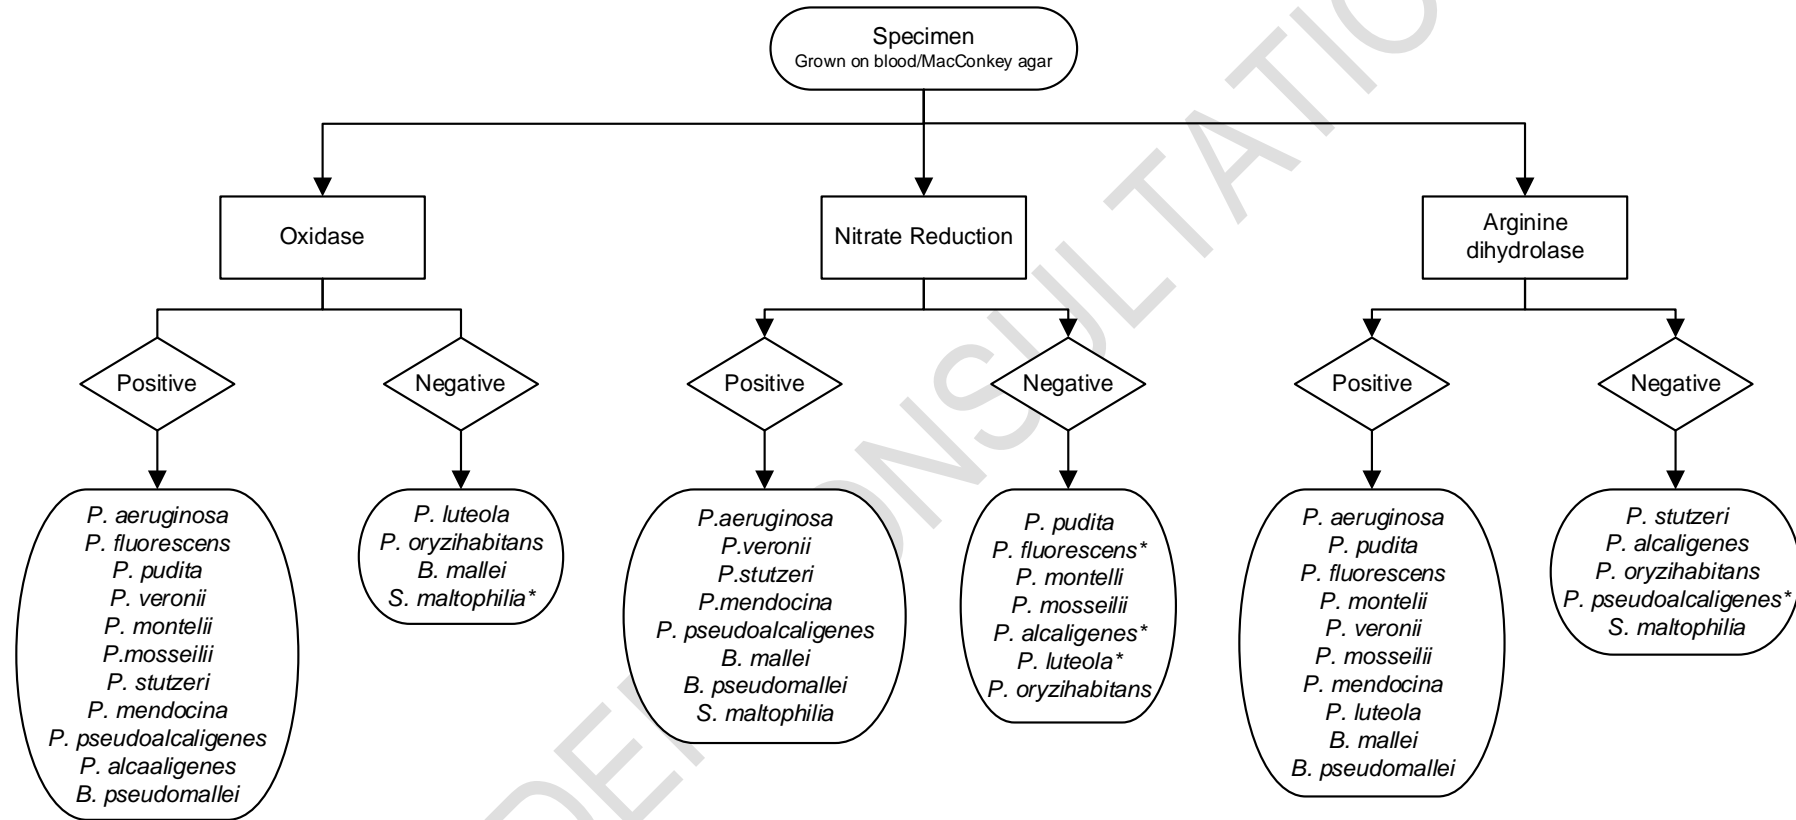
Specimen
Grown on blood/MacConkey agar

Oxidase

Positive

P. aeruginosa
P. fluorescens
P. pudita
P. veronii
P. montelii
P.mosseilii
P. stutzeri
P. mendocina
P. pseudoalcaligenes
P. alcaaligenes
B. pseudomallei

Negative

P. luteola
P. oryzihabitans
B. mallei
S. maltophilia*

Nitrate Reduction

Positive

P.aeruginosa
P.veronii
P.stutzeri
P.mendocina
P. pseudoalcaligenes
B. mallei
B. pseudomallei
S. maltophilia

Negative

P. pudita
P. fluorescens*
P. montelli
P. mosseilii
P. alcaligenes*
P. luteola*
P. oryzihabitans

Arginine dihydrolase

Positive

P. aeruginosa
P. pudita
P. fluorescens
P. montelii
P. veronii
P. mosseilii
P. mendocina
P. luteola
B. mallei
B. pseudomallei

Negative

P. stutzeri
P. alcaligenes
P. oryzihabitans
P. pseudoalcaligenes*
S. maltophilia

DRAFT FOR CONSULTATION